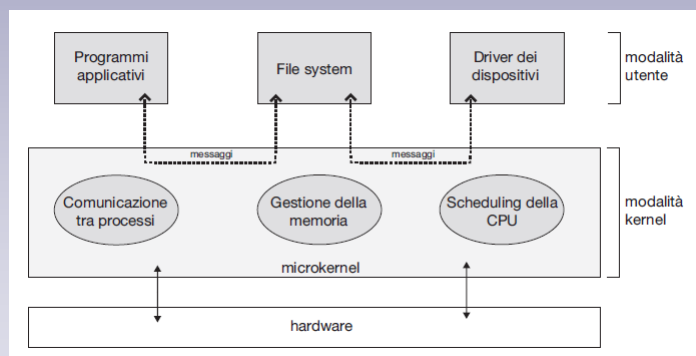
Programmi applicativi

File system

Driver dei dispositivi

modalità utente

messaggi

messaggi

Comunicazione tra processi

Gestione della memoria

Scheduling della CPU

modalità kernel

microkernel

hardware